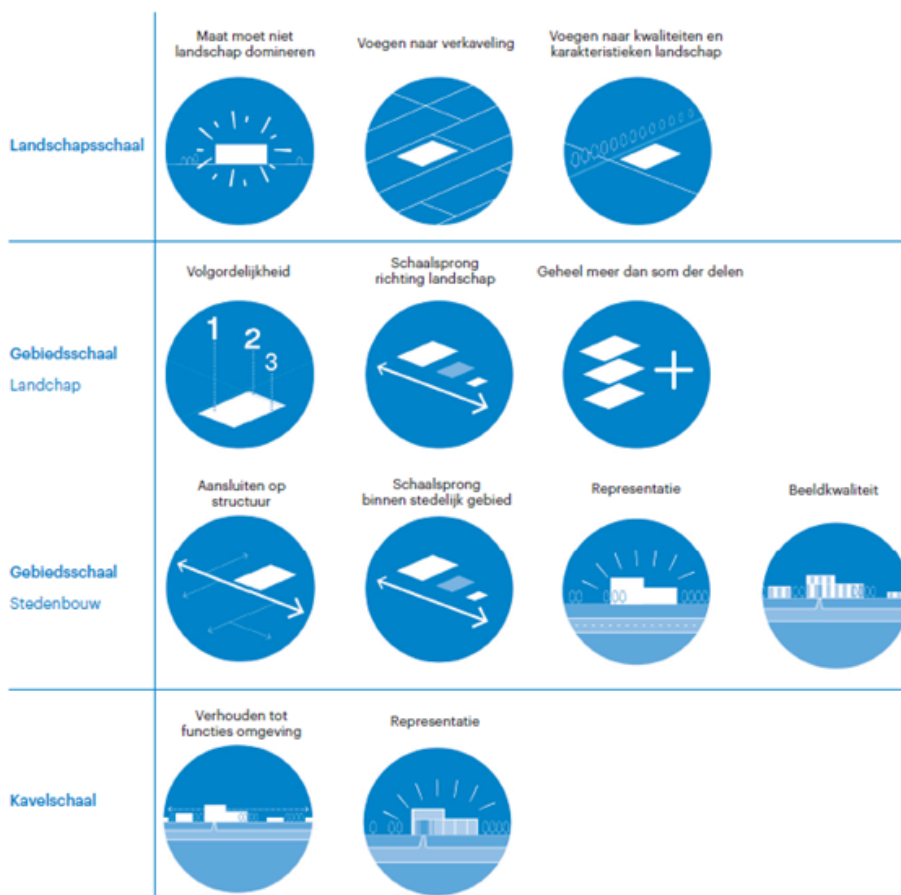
Landschapsschaal

Maat moet niet landschap domineren

Voegen naar verkaveling

Voegen naar kwaliteiten en karakteristieken landschap

Gebiedsschaal
Landchap

Volgordelijkheid

1
2
3

Schaalsprong richting landschap

Geheel meer dan som der delen

Gebiedsschaal
Stedenbouw

Aansluiten op structuur

Schaalsprong binnen stedelijk gebied

Representatie

Beeldkwaliteit

Kavelschaal

Verhouden tot functies omgeving

Representatie